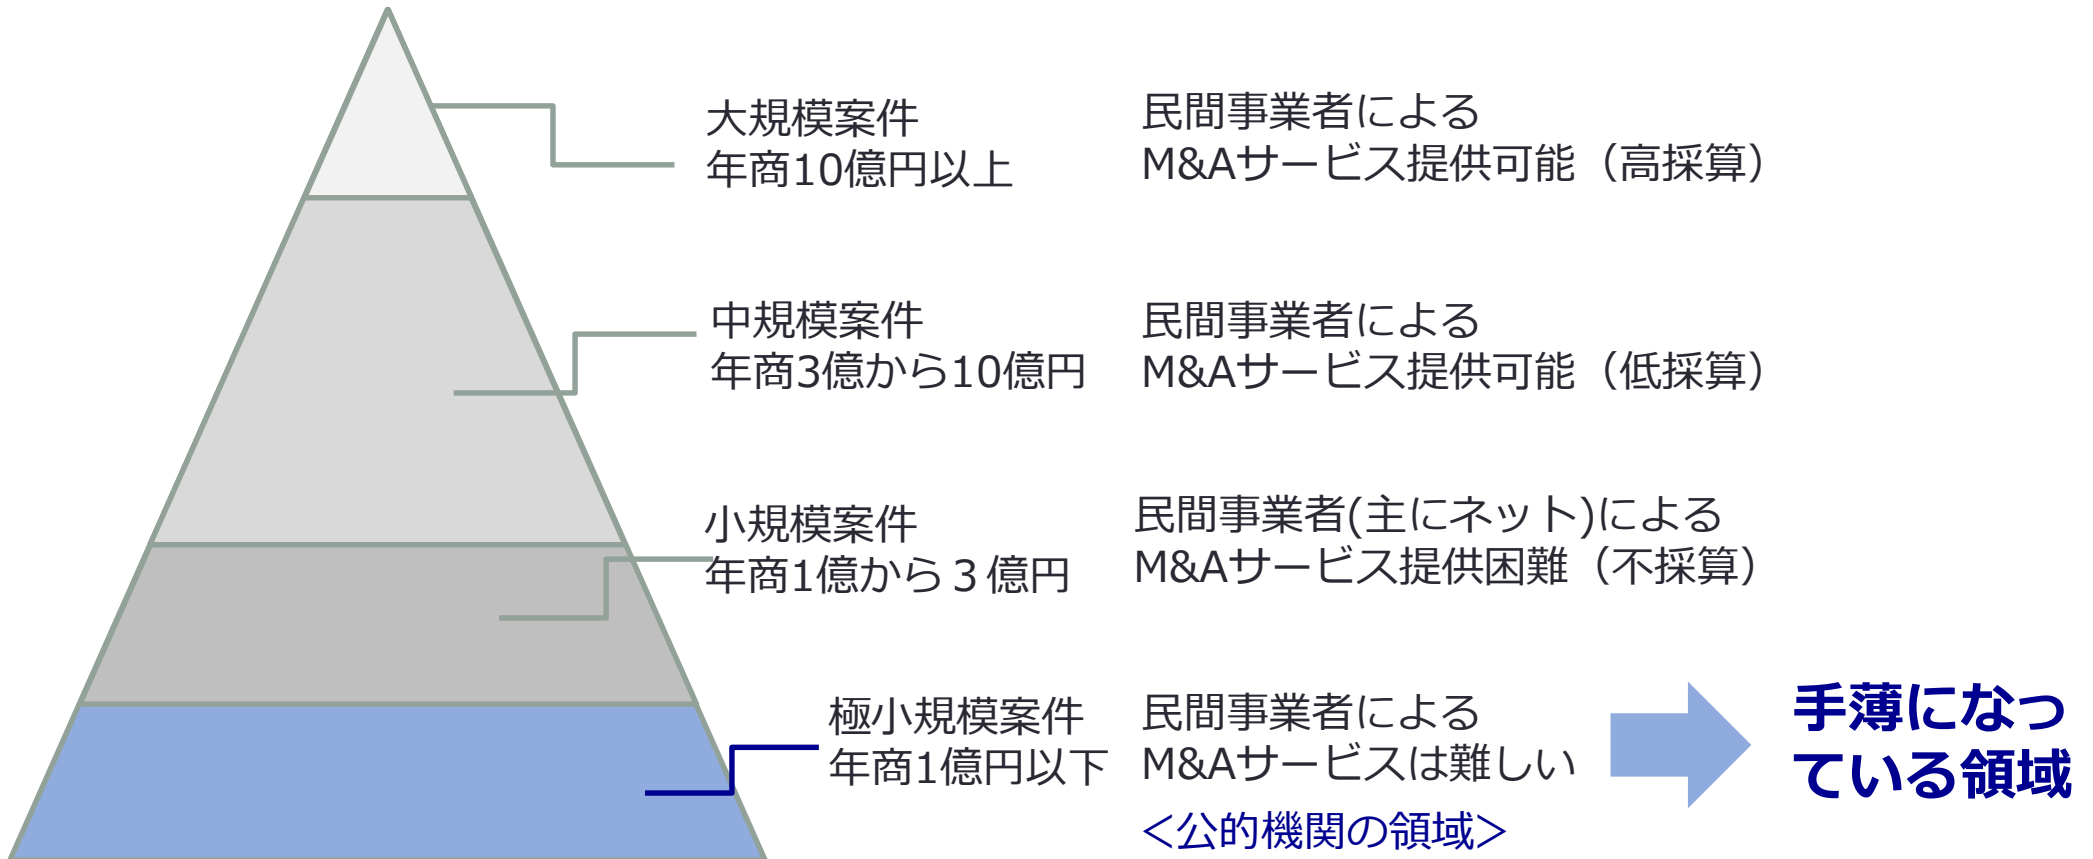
大規模案件
年商10億円以上

民間事業者による
M&Aサービス提供可能（高採算）

中規模案件
年商3億から10億円

民間事業者による
M&Aサービス提供可能（低採算）

小規模案件
年商1億から３億円

民間事業者(主にネット)による
M&Aサービス提供困難（不採算）

極小規模案件
年商1億円以下

民間事業者による
M&Aサービスは難しい
＜公的機関の領域＞

手薄になっている領域